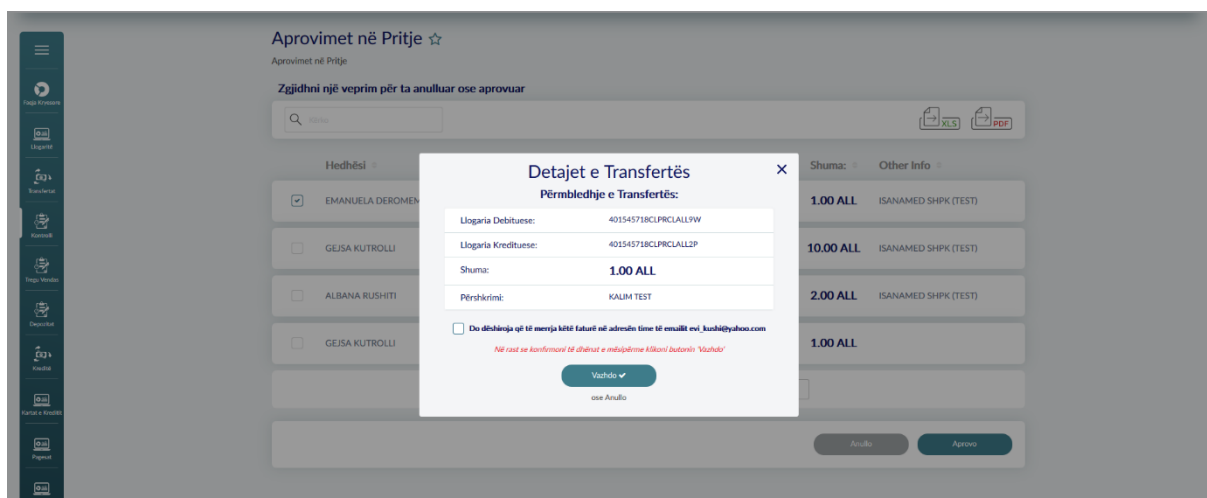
Faqja Kryesore
Llogaritë
Transfertat
Kontrolli
Tregu Vendas
Depozitat
Kreditë
Kartat e Kreditit
Pagesat

Aprovimet në Pritje ☆
Aprovimet në Pritje

Zgjidhni një veprim për ta anulluar ose aprovuar

Kërko

XLS PDF

| | Hedhësi | Shuma | Other Info |
|---|---|---|---|
| ☑ | EMANUELA DEROMEN | 1.00 ALL | ISANAMED SHPK (TEST) |
| ☐ | GEJSA KUTROLLI | 10.00 ALL | ISANAMED SHPK (TEST) |
| ☐ | ALBANA RUSHITI | 2.00 ALL | ISANAMED SHPK (TEST) |
| ☐ | GEJSA KUTROLLI | 1.00 ALL | |

Anullo Aprovo

Detajet e Transfertës ✕
Përmbledhje e Transfertës:

| | |
|---|---|
| Llogaria Debituese: | 401545718CLPRCLALL9W |
| Llogaria Kredituese: | 401545718CLPRCLALL2P |
| Shuma: | 1.00 ALL |
| Përshkrimi: | KALIM TEST |

Do dëshiroja që të merrja këtë faturë në adresën time të emailit evi_kushi@yahoo.com

Në rast se konfirmoni të dhënat e mësipërme klikoni butonin 'Vazhdo'

Vazhdo ✔

ose Anullo